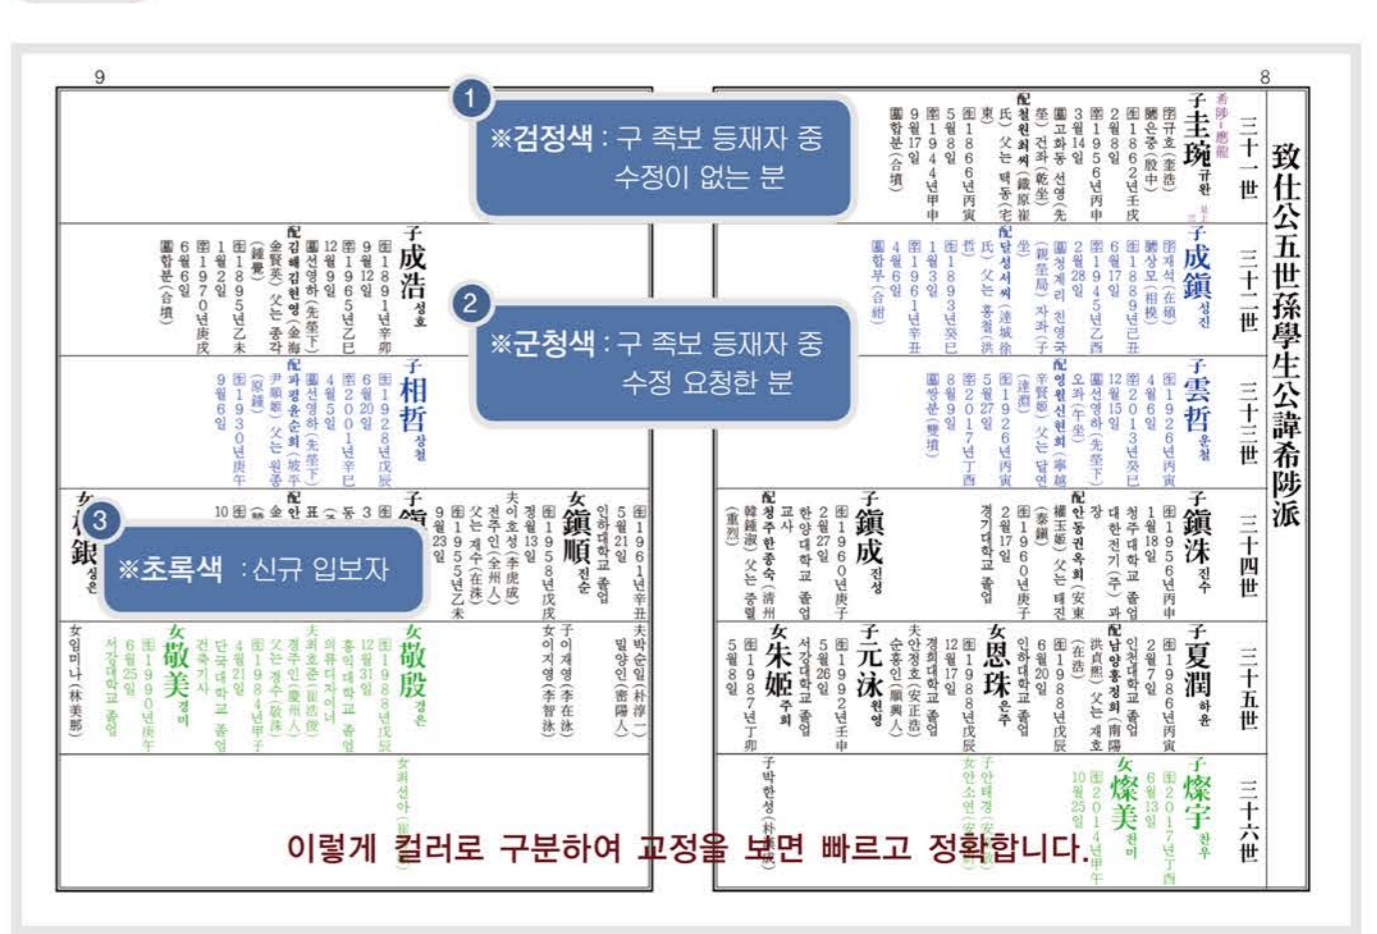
9

8

致仕公五世孫學生公諱希陟派

三十一世

三十二世

三十三世

三十四世

三十五世

三十六世

1 ※검정색 : 구 족보 등재자 중 수정이 없는 분

2 ※군청색 : 구 족보 등재자 중 수정 요청한 분

3 ※초록색 : 신규 입보자

子 圭琬 규완

子 成鎭 성진

子 雲哲 운철

子 鎭洙 진수

子 夏潤 하윤

子 燦宇 찬우

女 燦美 찬미

子 成浩 성호

子 相哲 상철

子 鎭成 진성

女 鎭順 진순

女 恩珠 은주

子 元泳 원영

女 朱姬 주희

女 敬殷 경은

女 敬美 경미

이렇게 컬러로 구분하여 교정을 보면 빠르고 정확합니다.